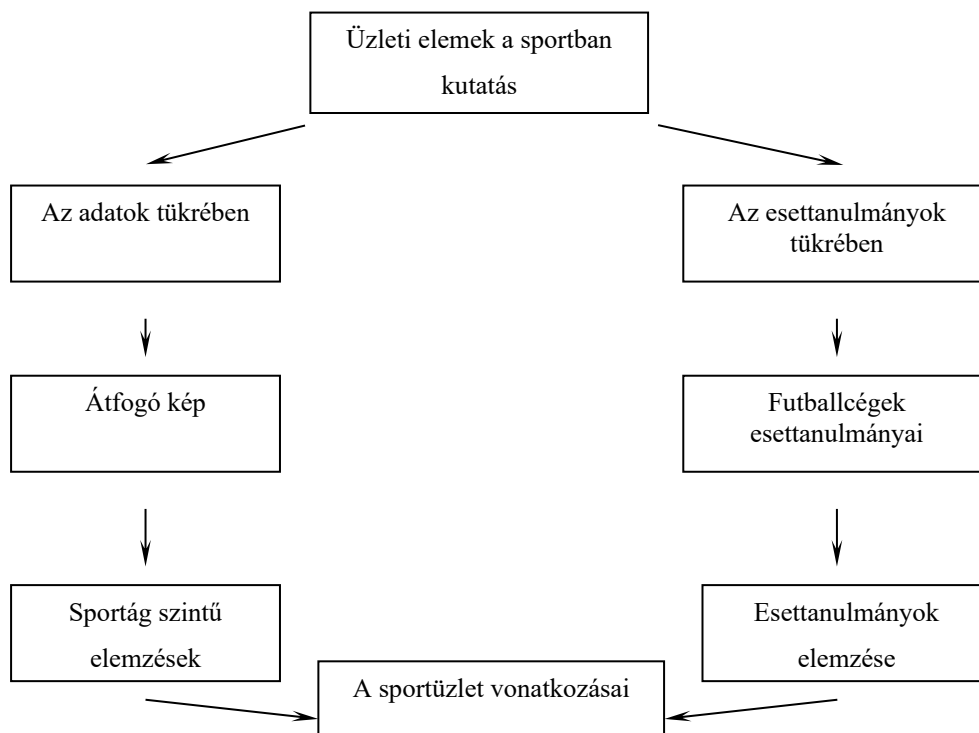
Üzleti elemek a sportban kutatás

Az adatok tükrében

Átfogó kép

Sportág szintű elemzések

Az esettanulmányok tükrében

Futballcégek esettanulmányai

Esettanulmányok elemzése

A sportüzlet vonatkozásai